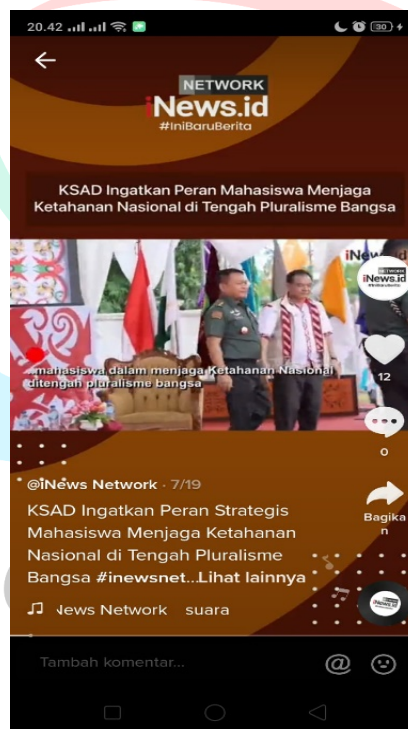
20.42

NETWORK
iNews.id
#IniBaruBerita

KSAD Ingatkan Peran Mahasiswa Menjaga Ketahanan Nasional di Tengah Pluralisme Bangsa

iNews.id

mahasiswa dalam menjaga Ketahanan Nasional ditengah pluralisme bangsa

12

0

Bagikan

@iNews Network · 7/19

KSAD Ingatkan Peran Strategis Mahasiswa Menjaga Ketahanan Nasional di Tengah Pluralisme Bangsa #inewsnet...Lihat lainnya

♫ News Network suara

Tambah komentar...